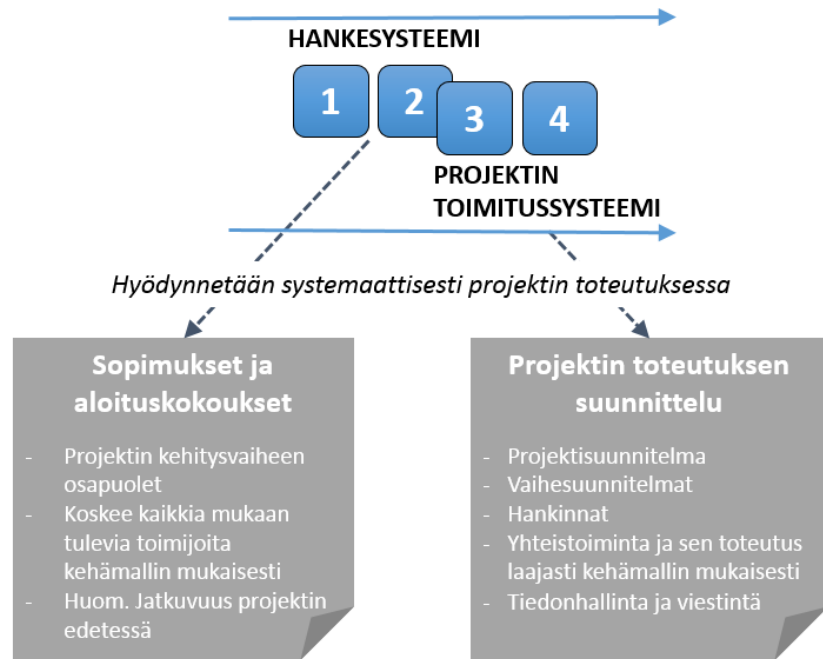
HANKESYSTEEMI

1 2 3 4

PROJEKTIN TOIMITUSSYSTEEMI

Hyödynnetään systemaattisesti projektin toteutuksessa

Sopimukset ja aloituskokoukset

- Projektin kehitysvaiheen osapuolet
- Koskee kaikkia mukaan tulevia toimijoita kehämallin mukaisesti
- Huom. Jatkuvuus projektin edetessä

Projektin toteutuksen suunnittelu

- Projektisuunnitelma
- Vaihesuunnitelmat
- Hankinnat
- Yhteistoiminta ja sen toteutus laajasti kehämallin mukaisesti
- Tiedonhallinta ja viestintä